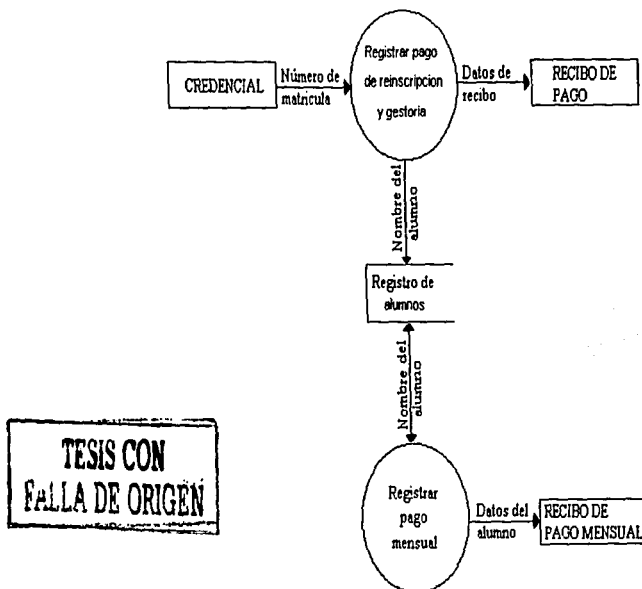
CREDENCIAL

Número de matricula

Registrar pago de reinscripcion y gestoria

Datos de recibo

RECIBO DE PAGO

Nombre del alumno

Registro de alumnos

Nombre del alumno

TESIS CON FALLA DE ORIGEN

Registrar pago mensual

Datos del alumno

RECIBO DE PAGO MENSUAL